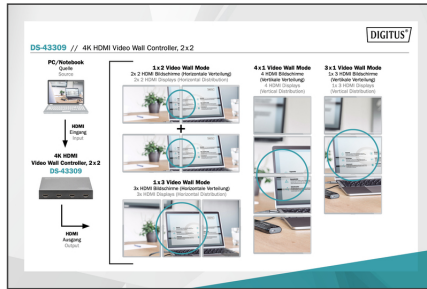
DIGITUS®

DS-43309 // 4K HDMI Video Wall Controller, 2x2

PC/Notebook
Quelle
Source

HDMI
Eingang
Input

4K HDMI
Video Wall Controller, 2x2
DS-43309

HDMI
Ausgang
Output

1x2 Video Wall Mode
2x 2 HDMI Bildschirme (Horizontale Verteilung)
2x 2 HDMI Displays (Horizontal Distribution)

+

1x3 Video Wall Mode
3x HDMI Bildschirme (Horizontale Verteilung)
3x HDMI Displays (Horizontal Distribution)

4x1 Video Wall Mode
4 HDMI Bildschirme
(Vertikale Verteilung)
4 HDMI Displays
(Vertical Distribution)

3x1 Video Wall Mode
1x 3 HDMI Bildschirme
(Vertikale Verteilung)
1x 3 HDMI Displays
(Vertical Distribution)